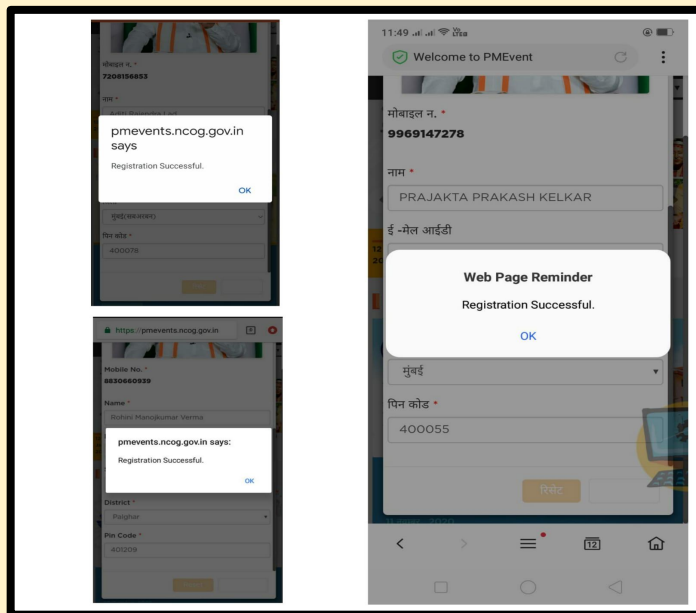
मोबाइल न. *
7208156853

नाम *
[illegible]

pmevents.ncog.gov.in says

Registration Successful.

OK

मुंबई(उपनगर)

पिन कोड *
400078

https://pmevents.ncog.gov.in

Mobile No. *
8830660939

Name *
Rohini Manojkumar Verma

pmevents.ncog.gov.in says:

Registration Successful.

OK

District *
Palghar

Pin Code *
401209

11:49

Welcome to PMEvent

मोबाइल न. *
9969147278

नाम *
PRAJAKTA PRAKASH KELKAR

ई -मेल आईडी

Web Page Reminder

Registration Successful.

OK

मुंबई

पिन कोड *
400055

रिसेट

12